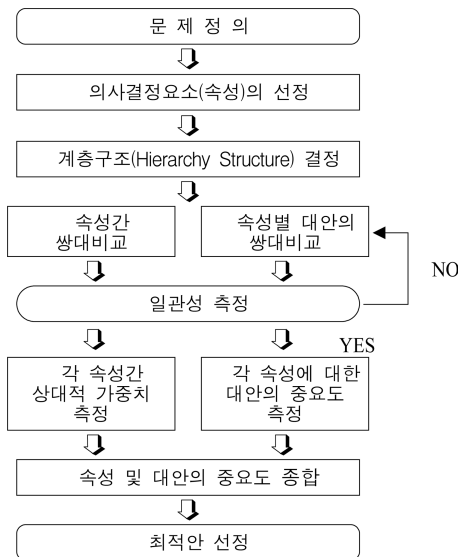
문 제 정 의

의사결정요소(속성)의 선정

계층구조(Hierarchy Structure) 결정

속성간 쌍대비교

속성별 대안의 쌍대비교

NO

일관성 측정

YES

각 속성간 상대적 가중치 측정

각 속성에 대한 대안의 중요도 측정

속성 및 대안의 중요도 종합

최적안 선정